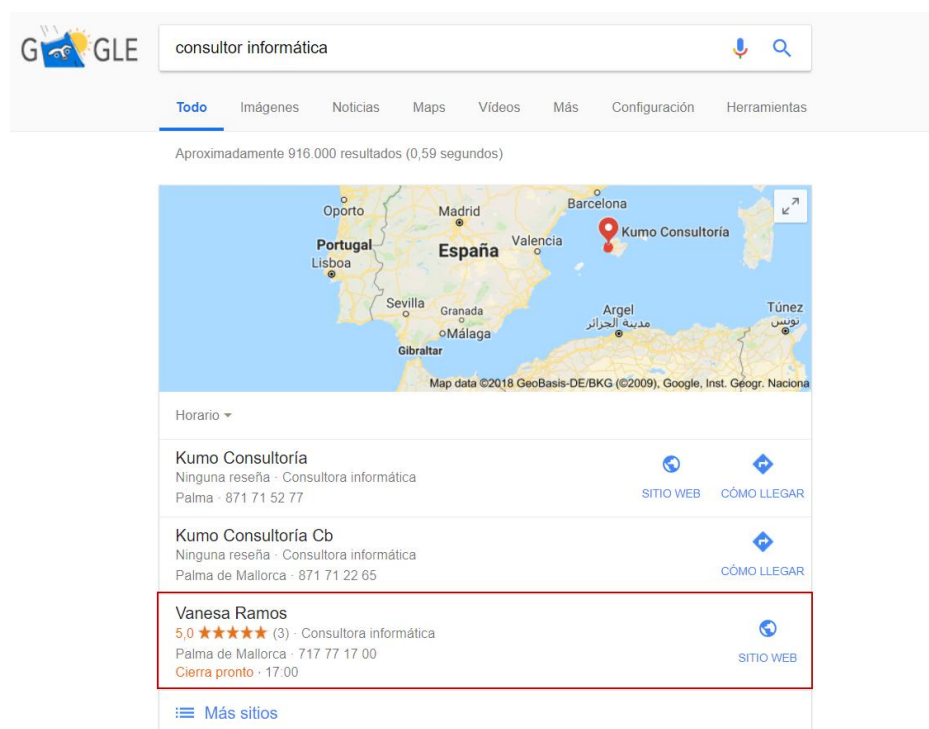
G GLE

consultor informática

Todo Imágenes Noticias Maps Vídeos Más Configuración Herramientas

Aproximadamente 916.000 resultados (0,59 segundos)

Oporto Madrid Barcelona Kumo Consultoría Portugal Lisboa España Valencia Sevilla Granada Málaga Gibraltar Argel مدينة الجزائر Túnez تونس

Map data ©2018 GeoBasis-DE/BKG (©2009), Google, Inst. Geogr. Naciona

Horario

Kumo Consultoría
Ninguna reseña · Consultora informática
Palma · 871 71 52 77
SITIO WEB CÓMO LLEGAR

Kumo Consultoría Cb
Ninguna reseña · Consultora informática
Palma de Mallorca · 871 71 22 65
CÓMO LLEGAR

Vanesa Ramos
5,0 ★★★★★ (3) · Consultora informática
Palma de Mallorca · 717 77 17 00
Cierra pronto · 17:00
SITIO WEB

Más sitios